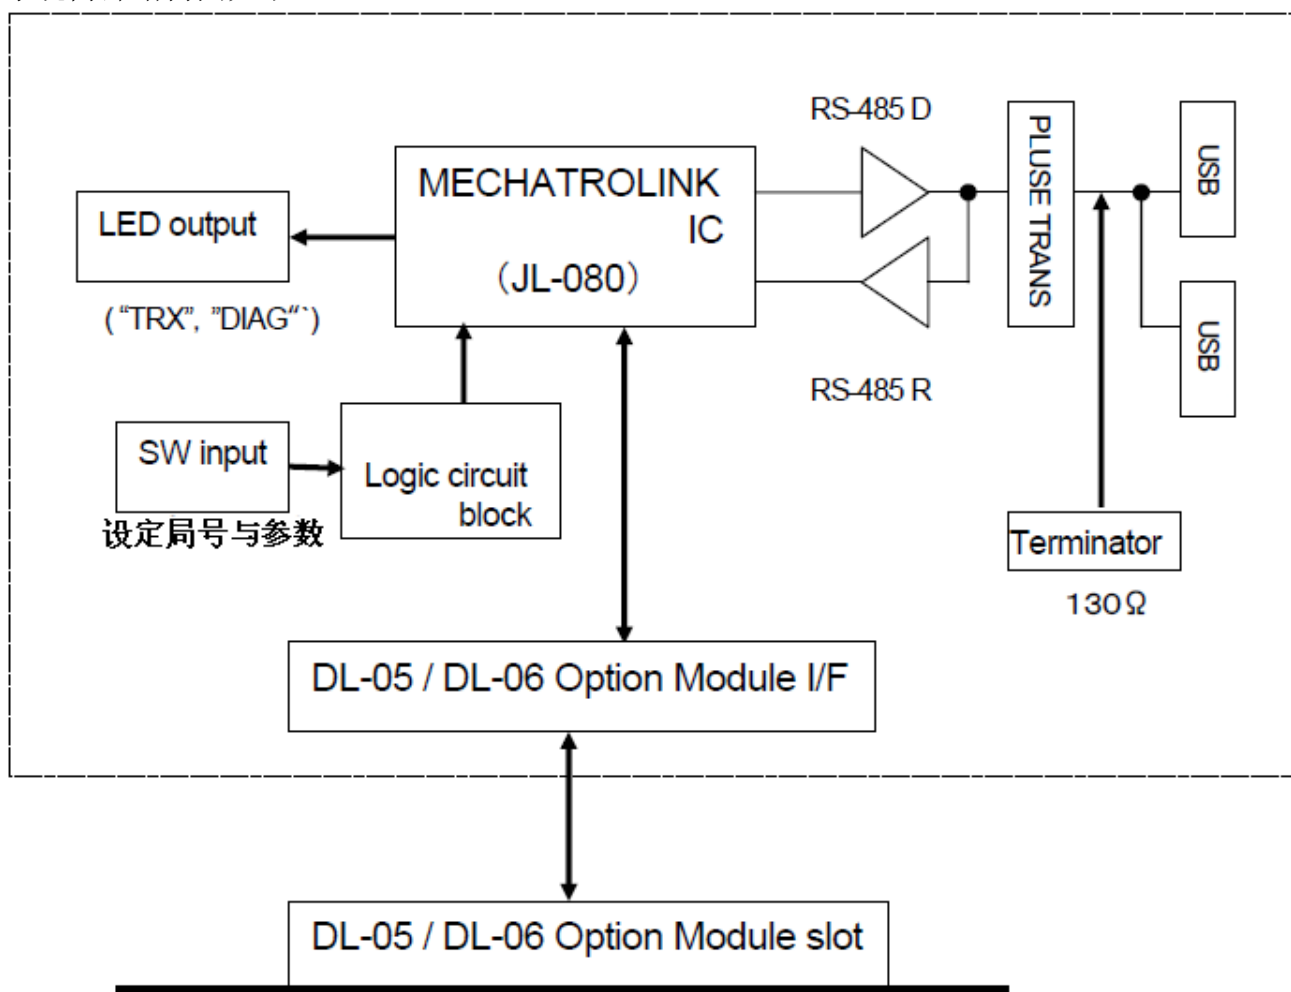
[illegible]

RS-485 D

MECHATROLINK IC (JL-080)

LED output

("TRX", "DIAG"`)

PLUSE TRANS

USB

USB

RS-485 R

SW input

设定局号与参数

Logic circuit block

Terminator

130Ω

DL-05 / DL-06 Option Module I/F

DL-05 / DL-06 Option Module slot